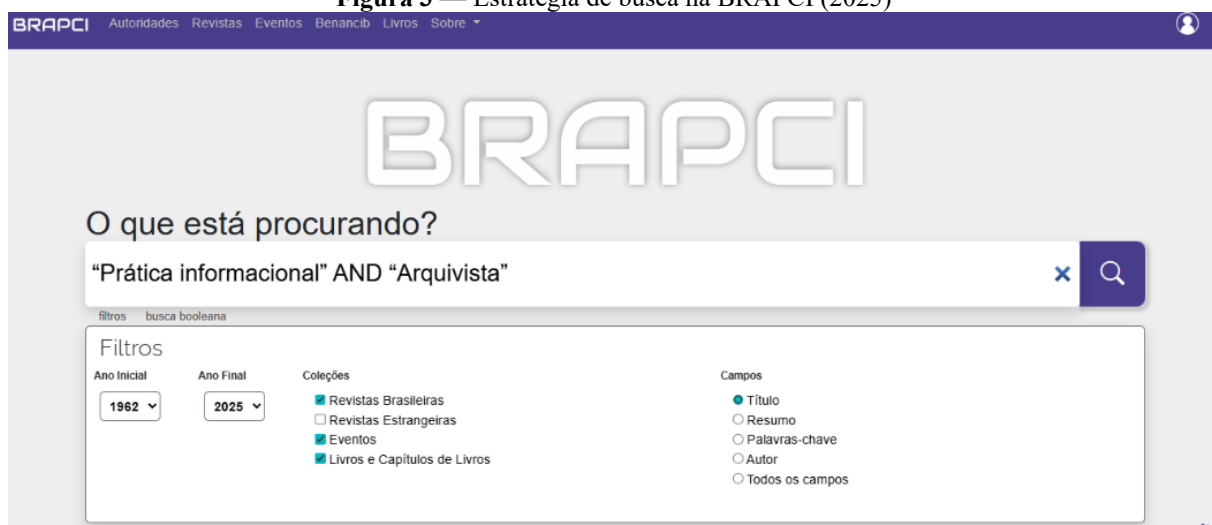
Figura 3 — Estratégia de busca na BRAPCI (2025)

BRAPCI Autoridades Revistas Eventos Benancib Livros Sobre

BRAPCI

O que está procurando?

“Prática informacional” AND “Arquivista”

filtros busca booleana

Filtros

Ano Inicial
1962

Ano Final
2025

Coleções
Revistas Brasileiras
Revistas Estrangeiras
Eventos
Livros e Capítulos de Livros

Campos
Título
Resumo
Palavras-chave
Autor
Todos os campos